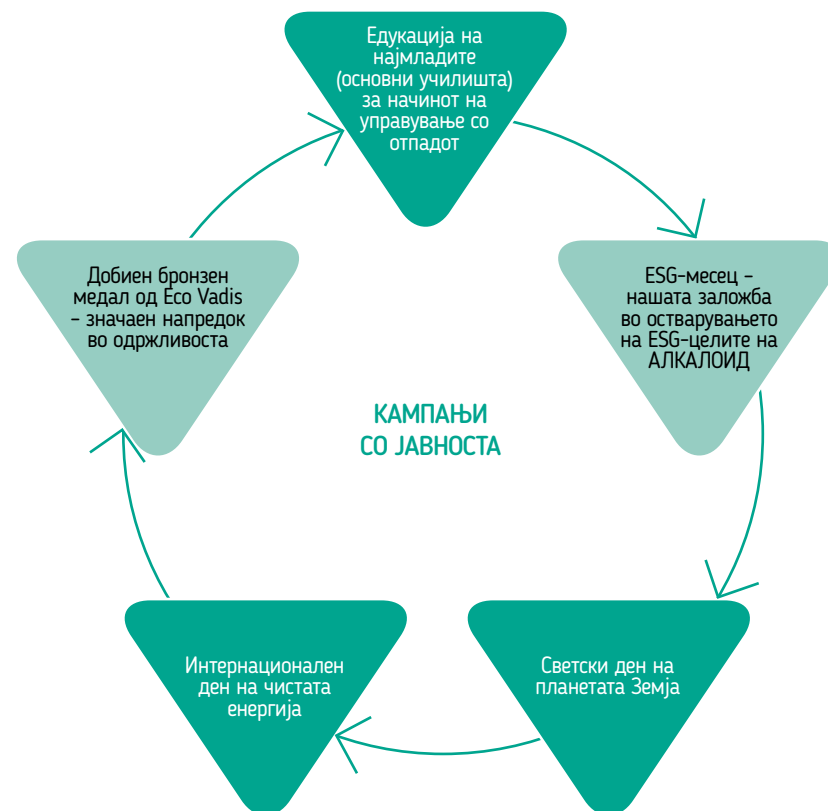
Едукација на најмладите (основни училишта) за начинот на управување со отпадот

ESG-месец – нашата заложба во остварувањето на ESG-целите на АЛКАЛОИД

Светски ден на планетата Земја

Интернационален ден на чистата енергија

Добиен бронзен медал од Eco Vadis – значаен напредок во одржливоста

КАМПАЊИ СО ЈАВНОСТА